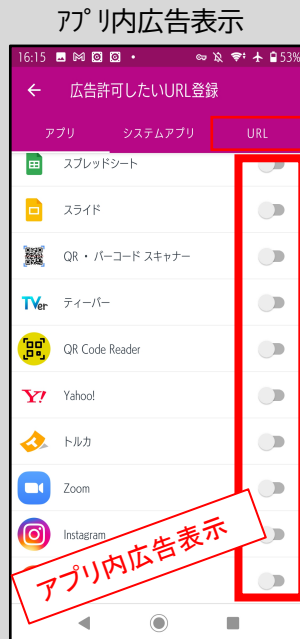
アプリ内広告表示

16:15 53%

← 広告許可したいURL登録

アプリ
システムアプリ
URL

スプレッドシート
スライド
QR・バーコード スキャナー
ティーバー
QR Code Reader
Yahoo!
トルカ
Zoom
Instagram

アプリ内広告表示